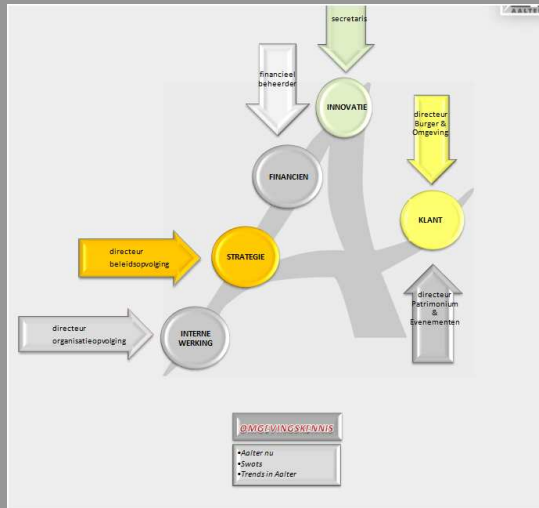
secretaris

AALTER

financieel beheerder

INNOVATIE

directeur Burger & Omgeving

FINANCIEN

KLANT

directeur beleidsopvolging

STRATEGIE

directeur Patrimonium & Evenementen

directeur organisatieopvolging

INTERNE WERKING

OMGEVINGSKENNIS

•Aalter nu
•Swots
•Trends in Aalter